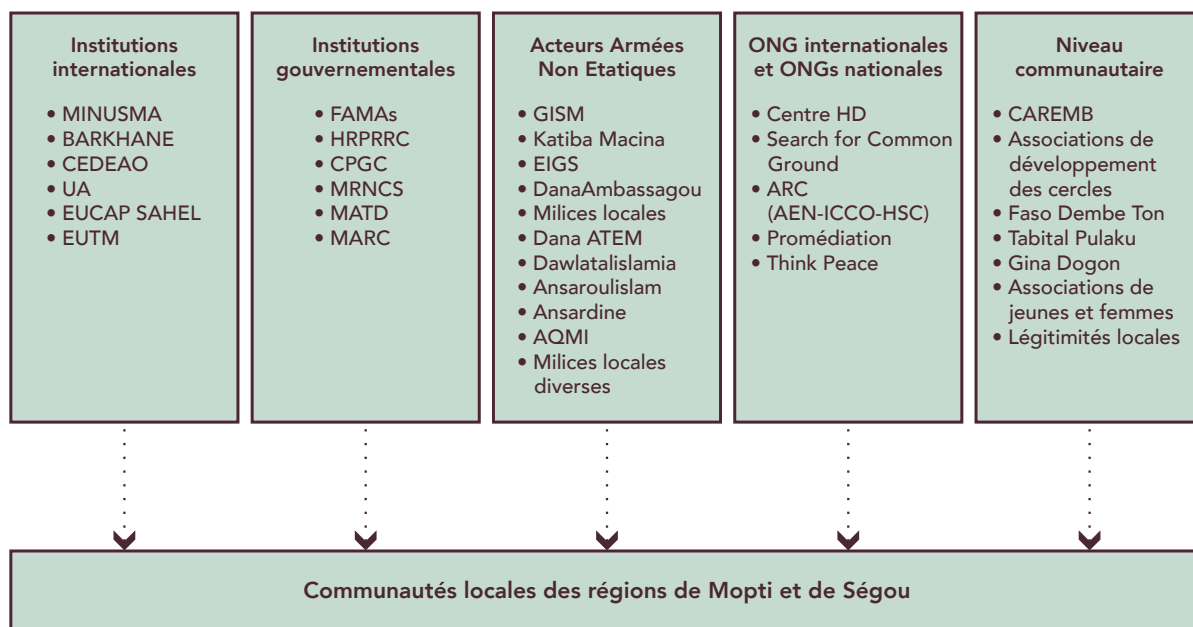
Institutions internationales

• MINUSMA
• BARKHANE
• CEDEAO
• UA
• EUCAP SAHEL
• EUTM

Institutions gouvernementales

• FAMAs
• HRPRRC
• CPGC
• MRNCS
• MATD
• MARC

Acteurs Armées Non Etatiques

• GISM
• Katiba Macina
• EIGS
• DanaAmbassagou
• Milices locales
• Dana ATEM
• Dawlatalislamia
• Ansaroulislam
• Ansardine
• AQMI
• Milices locales diverses

ONG internationales et ONGs nationales

• Centre HD
• Search for Common Ground
• ARC (AEN-ICCO-HSC)
• Promédiation
• Think Peace

Niveau communautaire

• CAREMB
• Associations de développement des cercles
• Faso Dembe Ton
• Tabital Pulaku
• Gina Dogon
• Associations de jeunes et femmes
• Légitimités locales

Communautés locales des régions de Mopti et de Ségou